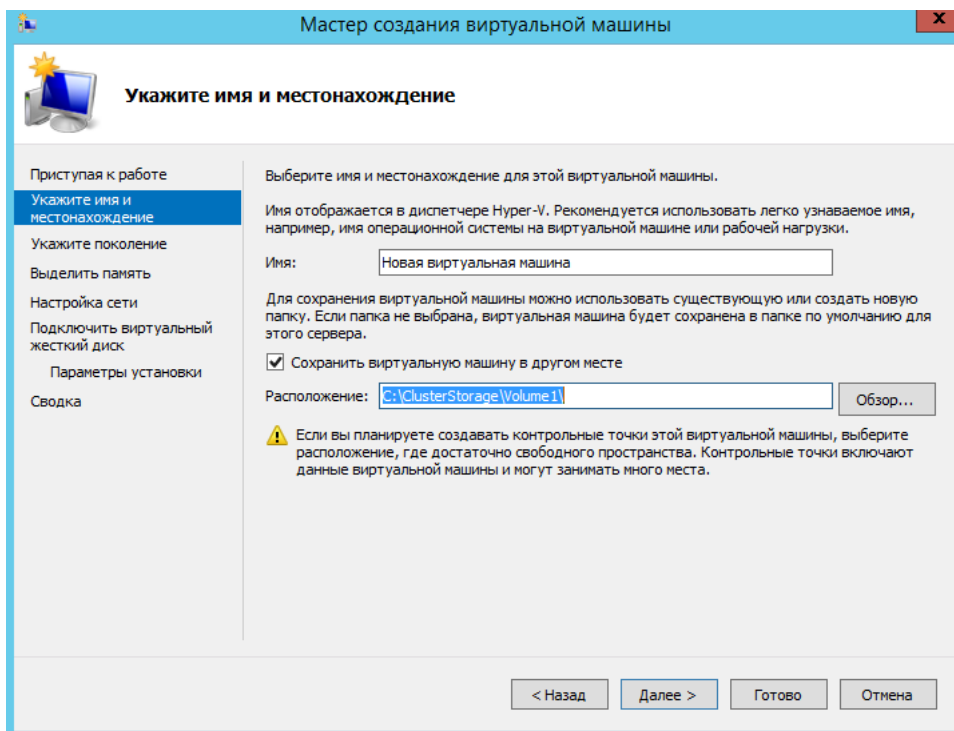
Мастер создания виртуальной машины

X

Укажите имя и местонахождение

Приступая к работе
Укажите имя и местонахождение
Укажите поколение
Выделить память
Настройка сети
Подключить виртуальный жесткий диск
Параметры установки
Сводка

Выберите имя и местонахождение для этой виртуальной машины.

Имя отображается в диспетчере Hyper-V. Рекомендуется использовать легко узнаваемое имя, например, имя операционной системы на виртуальной машине или рабочей нагрузки.

Имя: Новая виртуальная машина

Для сохранения виртуальной машины можно использовать существующую или создать новую папку. Если папка не выбрана, виртуальная машина будет сохранена в папке по умолчанию для этого сервера.

Сохранить виртуальную машину в другом месте

Расположение: C:\ClusterStorage\Volume1\ Обзор...

Если вы планируете создавать контрольные точки этой виртуальной машины, выберите расположение, где достаточно свободного пространства. Контрольные точки включают данные виртуальной машины и могут занимать много места.

< Назад Далее > Готово Отмена